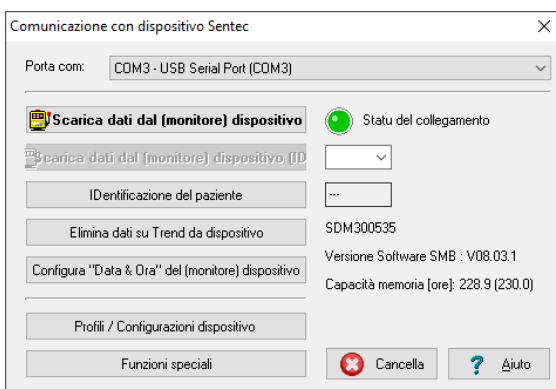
Comunicazione con dispositivo Sentec

Porta com: COM3 - USB Serial Port (COM3)

Scarica dati dal (monitore) dispositivo

Statu del collegamento

Scarica dati dal (monitore) dispositivo (ID

IDentificazione del paziente

---

Elimina dati su Trend da dispositivo

SDM300535

Configura "Data & Ora" del (monitore) dispositivo

Versione Software SMB : V08.03.1

Capacità memoria [ore]: 228.9 (230.0)

Profili / Configurazioni dispositivo

Funzioni speciali

Cancella

Aiuto